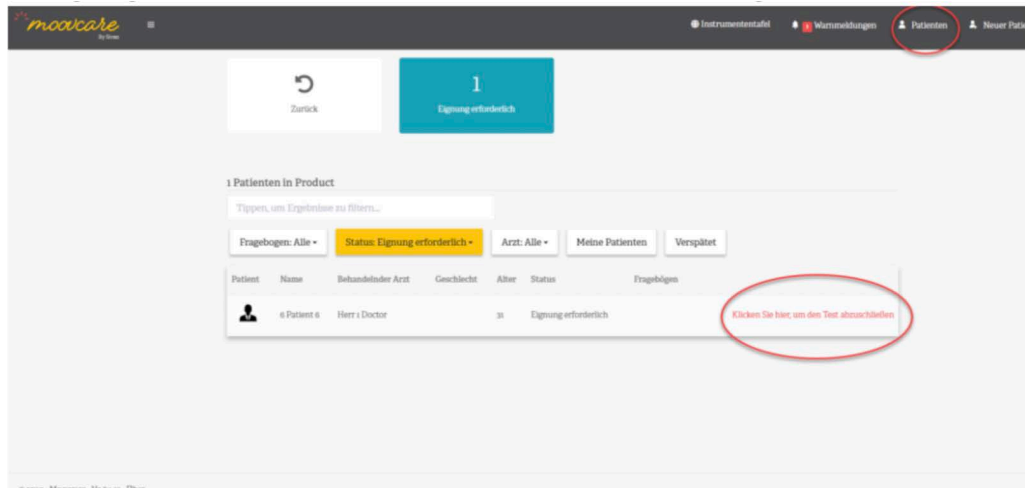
moovcare by Sivan

Instrumententafel

1 Warnmeldungen

Patienten

Neuer Pati

Zurück

1

Eignung erforderlich

1 Patienten in Product

Tippen, um Ergebnisse zu filtern...

Fragebogen: Alle

Status: Eignung erforderlich

Arzt: Alle

Meine Patienten

Verspätet

| Patient | Name | Behandelnder Arzt | Geschlecht | Alter | Status | Fragebögen | |
|---|---|---|---|---|---|---|---|
| | 6 Patient 6 | Herr 1 Doctor | | 31 | Eignung erforderlich | | Klicken Sie hier, um den Test abzuschließen |

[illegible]